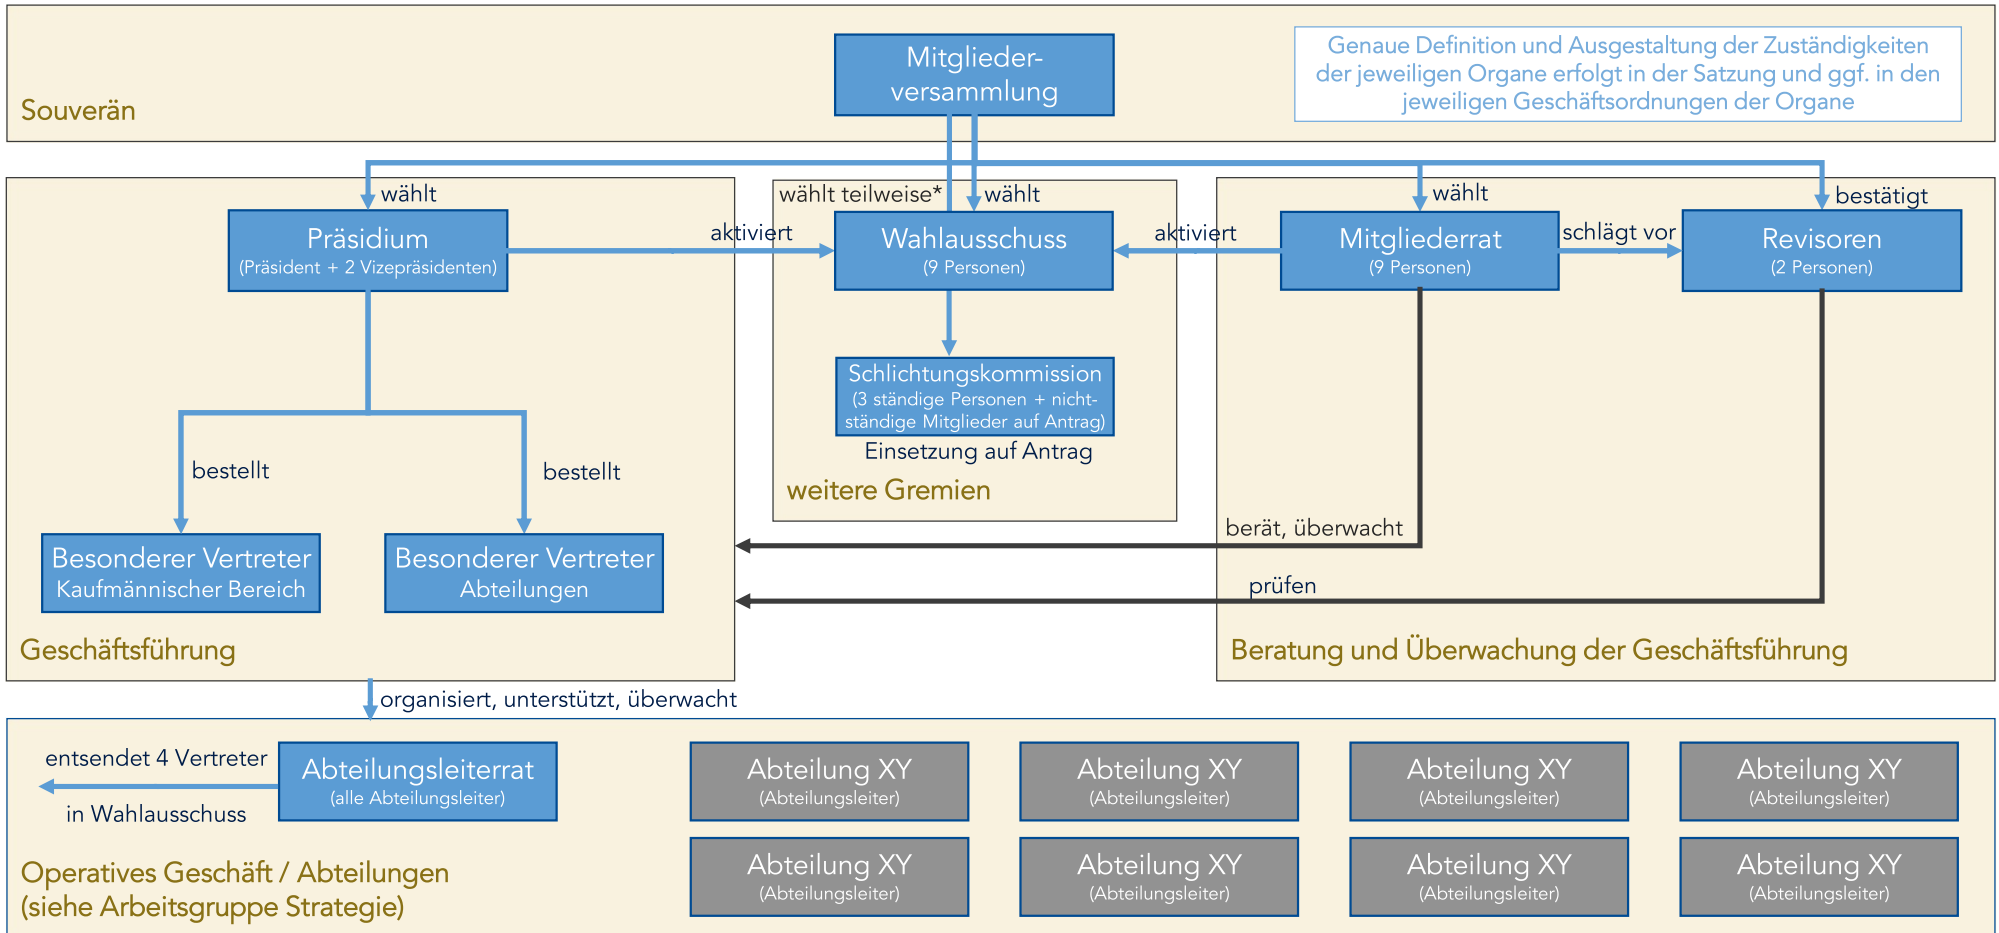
Mitglieder-versammlung

Genaue Definition und Ausgestaltung der Zuständigkeiten der jeweiligen Organe erfolgt in der Satzung und ggf. in den jeweiligen Geschäftsordnungen der Organe

Souverän

wählt

wählt teilweise*

wählt

wählt

bestätigt

Präsidium
(Präsident + 2 Vizepräsidenten)

aktiviert

Wahlausschuss
(9 Personen)

aktiviert

Mitgliederrat
(9 Personen)

schlägt vor

Revisoren
(2 Personen)

Schlichtungskommission
(3 ständige Personen + nicht-ständige Mitglieder auf Antrag)

Einsetzung auf Antrag

weitere Gremien

bestellt

bestellt

Besonderer Vertreter
Kaufmännischer Bereich

Besonderer Vertreter
Abteilungen

berät, überwacht

prüfen

Geschäftsführung

Beratung und Überwachung der Geschäftsführung

organisiert, unterstützt, überwacht

entsendet 4 Vertreter

in Wahlausschuss

Abteilungsleiterrat
(alle Abteilungsleiter)

Abteilung XY
(Abteilungsleiter)

Abteilung XY
(Abteilungsleiter)

Abteilung XY
(Abteilungsleiter)

Abteilung XY
(Abteilungsleiter)

Abteilung XY
(Abteilungsleiter)

Abteilung XY
(Abteilungsleiter)

Abteilung XY
(Abteilungsleiter)

Abteilung XY
(Abteilungsleiter)

Operatives Geschäft / Abteilungen
(siehe Arbeitsgruppe Strategie)